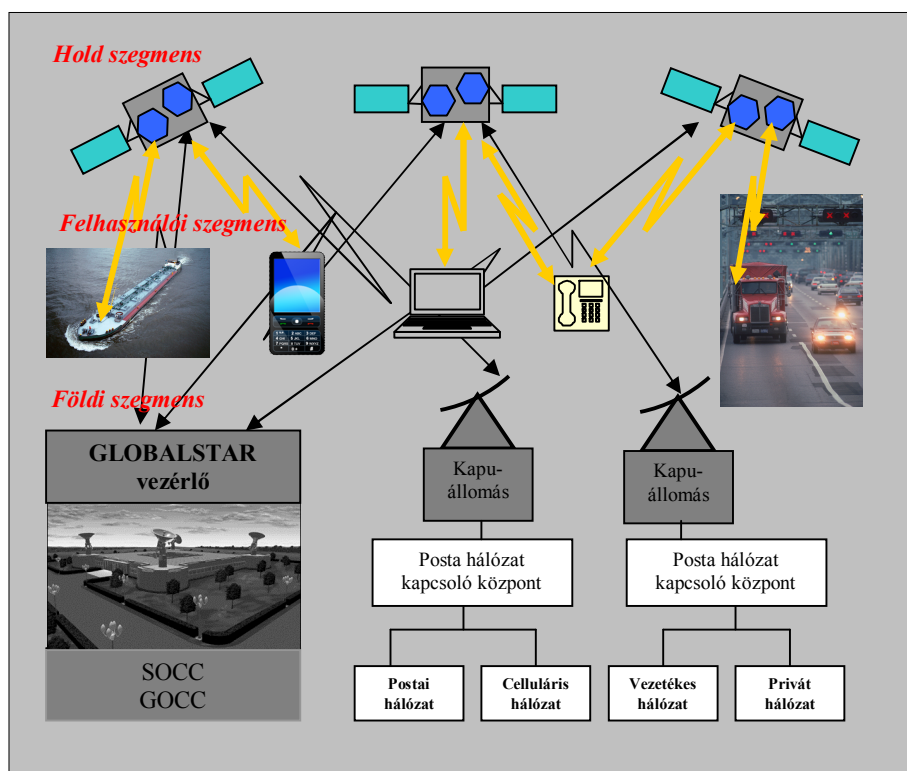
Hold szegmens

Felhasználói szegmens

Földi szegmens

GLOBALSTAR vezérlő

SOCC
GOCC

Kapuállomás

Posta hálózat kapcsoló központ

Postai hálózat

Celluláris hálózat

Kapuállomás

Posta hálózat kapcsoló központ

Vezetékes hálózat

Privát hálózat